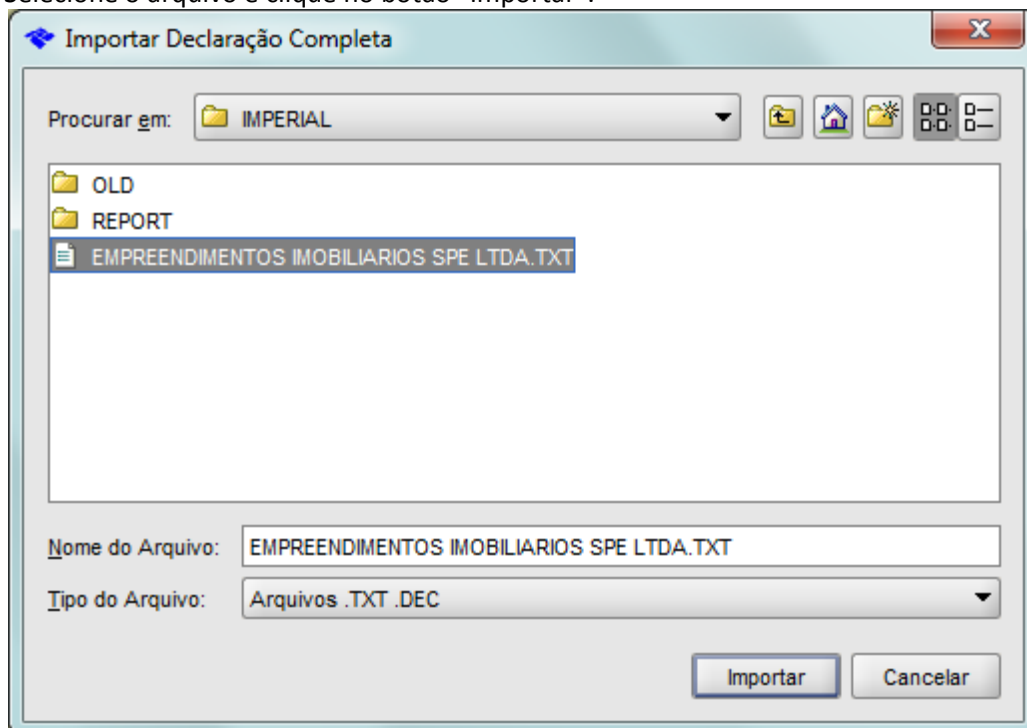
Selecione o arquivo e clique no botão "Importar".

Importar Declaração Completa

Procurar em: IMPERIAL

OLD
REPORT
EMPREENDIMENTOS IMOBILIARIOS SPE LTDA.TXT

Nome do Arquivo: EMPREENDIMENTOS IMOBILIARIOS SPE LTDA.TXT
Tipo do Arquivo: Arquivos .TXT .DEC

Importar Cancelar